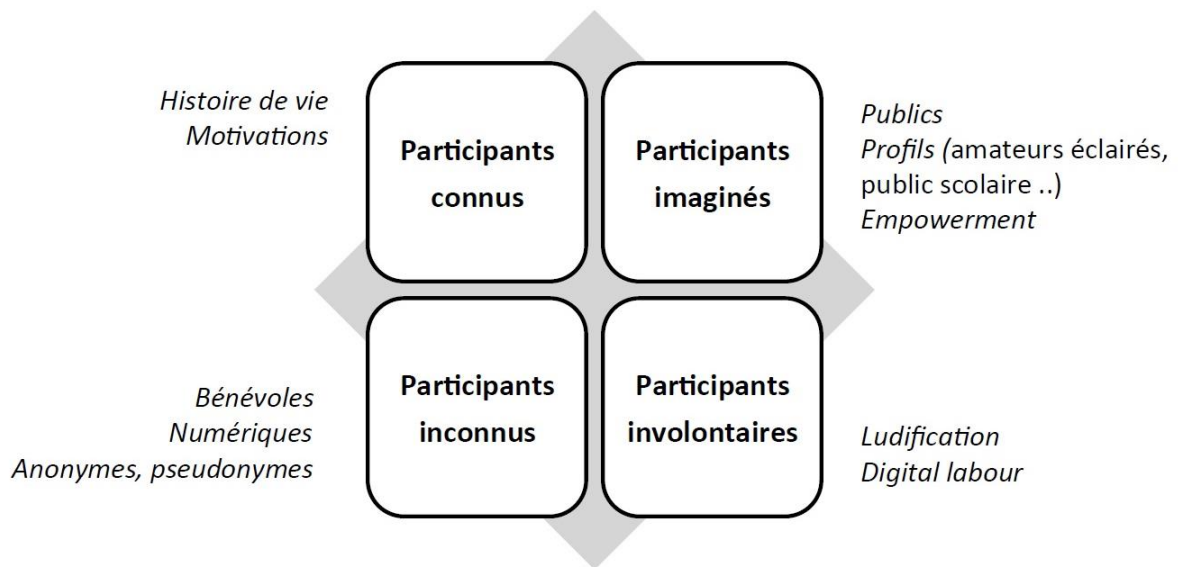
Histoire de vie
Motivations

Participants connus

Participants imaginés

Publics
Profils (amateurs éclairés, public scolaire ..)
Empowerment

Bénévoles
Numériques
Anonymes, pseudonymes

Participants inconnus

Participants involontaires

Ludification
Digital labour